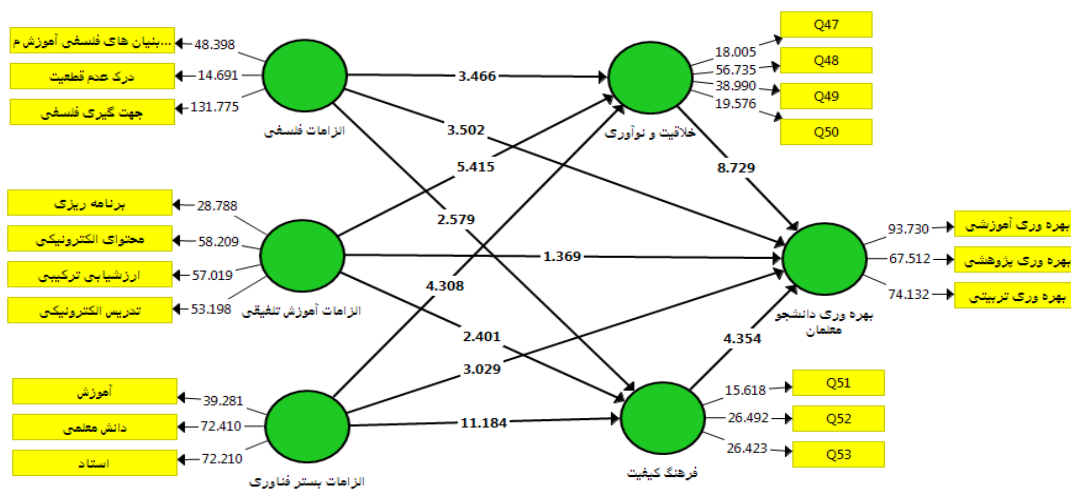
...بنیان های فلسفی آموزش م
48.398
درک عدم قطعیت
14.691
جهت گیری فلسفی
131.775
الزامات فلسفی
3.466
3.502
خلاقیت و نوآوری
18.005
56.735
38.990
19.576
Q47
Q48
Q49
Q50
8.729
برنامه ریزی
28.788
محتوای الکترونیکی
58.209
ارزشیابی ترکیبی
57.019
تدریس الکترونیکی
53.198
الزامات آموزش تلفیقی
5.415
2.579
1.369
4.308
بهره وری دانشجو معلمان
93.730
67.512
74.132
بهره وری آموزشی
بهره وری پژوهشی
بهره وری تربیتی
2.401
3.029
4.354
آموزش
39.281
دانش معلمی
72.410
استاد
72.210
الزامات بستر فناوری
11.184
فرهنگ کیفیت
15.618
26.492
26.423
Q51
Q52
Q53